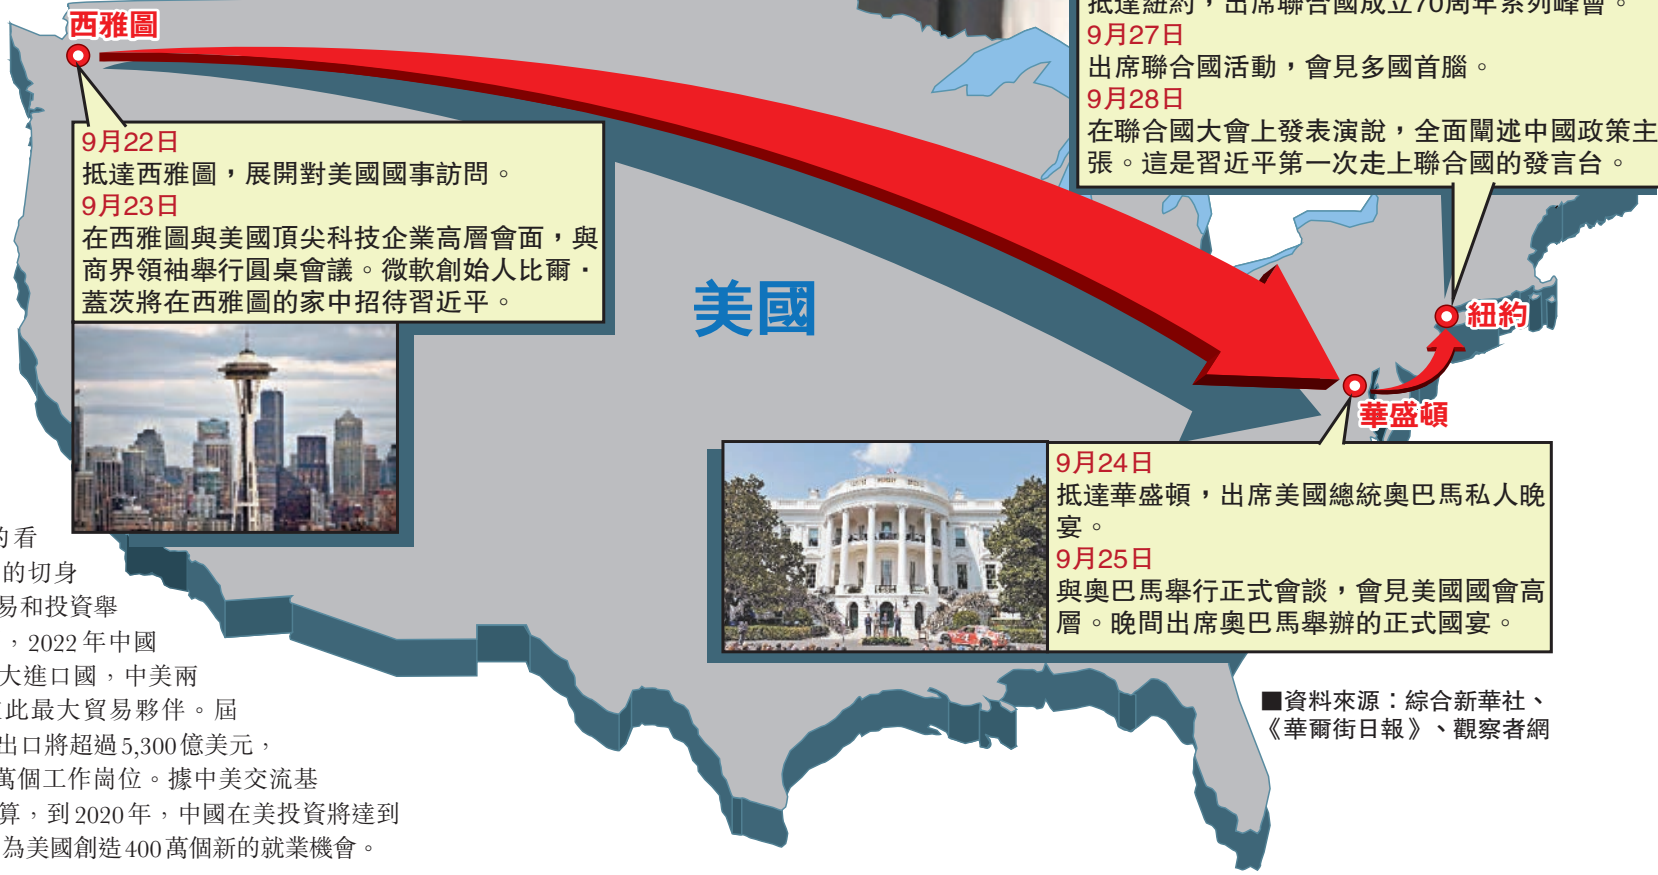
西雅圖

9月22日
抵達西雅圖，展開對美國國事訪問。
9月23日
在西雅圖與美國頂尖科技企業高層會面，與商界領袖舉行圓桌會議。微軟創始人比爾·蓋茨將在西雅圖的家中招待習近平。

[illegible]抵達紐約，出席聯合國成立70周年系列峰會。
9月27日
出席聯合國活動，會見多國首腦。
9月28日
在聯合國大會上發表演說，全面闡述中國政策主張。這是習近平第一次走上聯合國的發言台。

美國

紐約

華盛頓

9月24日
抵達華盛頓，出席美國總統奧巴馬私人晚宴。
9月25日
與奧巴馬舉行正式會談，會見美國國會高層。晚間出席奧巴馬舉辦的正式國宴。

■資料來源：綜合新華社、《華爾街日報》、觀察者網

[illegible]的看
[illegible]的切身
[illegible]易和投資舉
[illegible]，2022年中國
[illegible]大進口國，中美兩
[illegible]此最大貿易夥伴。屆
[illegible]出口將超過5,300億美元，
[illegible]萬個工作崗位。據中美交流基
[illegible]算，到2020年，中國在美投資將達到
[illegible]為美國創造400萬個新的就業機會。